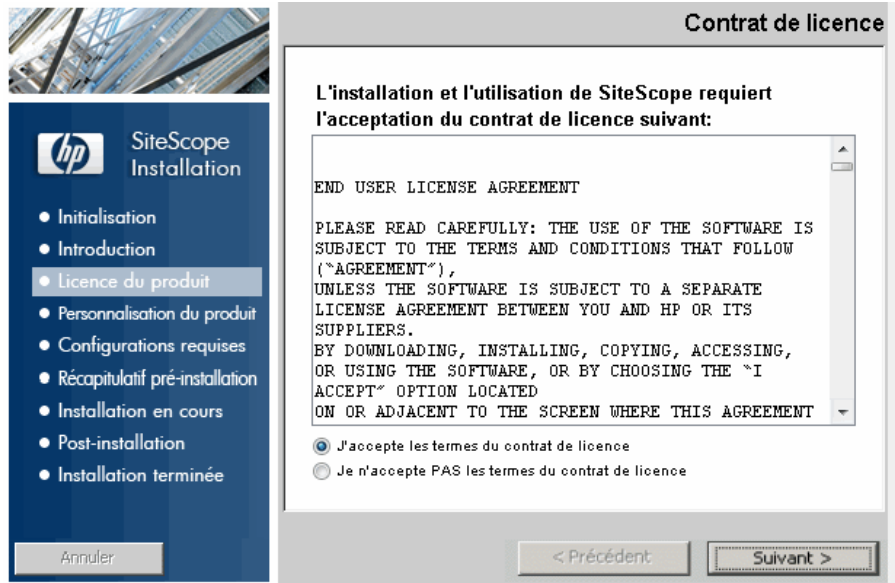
hp

SiteScope Installation

Initialisation
Introduction
Licence du produit
Personnalisation du produit
Configurations requises
Récapitulatif pré-installation
Installation en cours
Post-installation
Installation terminée

Annuler

Contrat de licence

L'installation et l'utilisation de SiteScope requiert l'acceptation du contrat de licence suivant:

END USER LICENSE AGREEMENT

PLEASE READ CAREFULLY: THE USE OF THE SOFTWARE IS SUBJECT TO THE TERMS AND CONDITIONS THAT FOLLOW ("AGREEMENT"),
UNLESS THE SOFTWARE IS SUBJECT TO A SEPARATE LICENSE AGREEMENT BETWEEN YOU AND HP OR ITS SUPPLIERS.
BY DOWNLOADING, INSTALLING, COPYING, ACCESSING, OR USING THE SOFTWARE, OR BY CHOOSING THE "I ACCEPT" OPTION LOCATED
ON OR ADJACENT TO THE SCREEN WHERE THIS AGREEMENT

J'accepte les termes du contrat de licence
Je n'accepte PAS les termes du contrat de licence

< Précédent
Suivant >